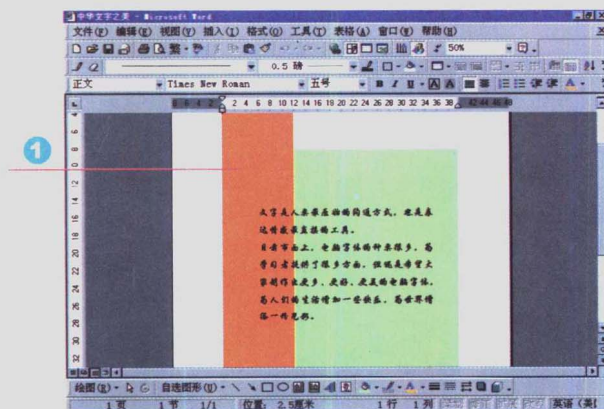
中华文字之美 - Microsoft Word

文件(F) 编辑(E) 视图(V) 插入(I) 格式(O) 工具(T) 表格(A) 窗口(W) 帮助(H)

50%

0.5 磅

正文 Times New Roman 五号 B I U A

2 4 6 8 10 12 14 16 18 20 22 24 26 28 30 32 34 36 38 42 44 46 48

1

文字是人类最在物的沟通方式，也是表达情感最直接的工具。

目前市面上，电脑字体的种类很多，為学习者提供了很多方面，但也是希望大家创作出更多，更好，更美的电脑字体，為人们的生活增添一份快乐，為世界增添一份色彩。

绘图(R) 自选图形(U)

1 页 1 节 1/1 位置 2.5厘米 1 行 1 列 英语(美国)